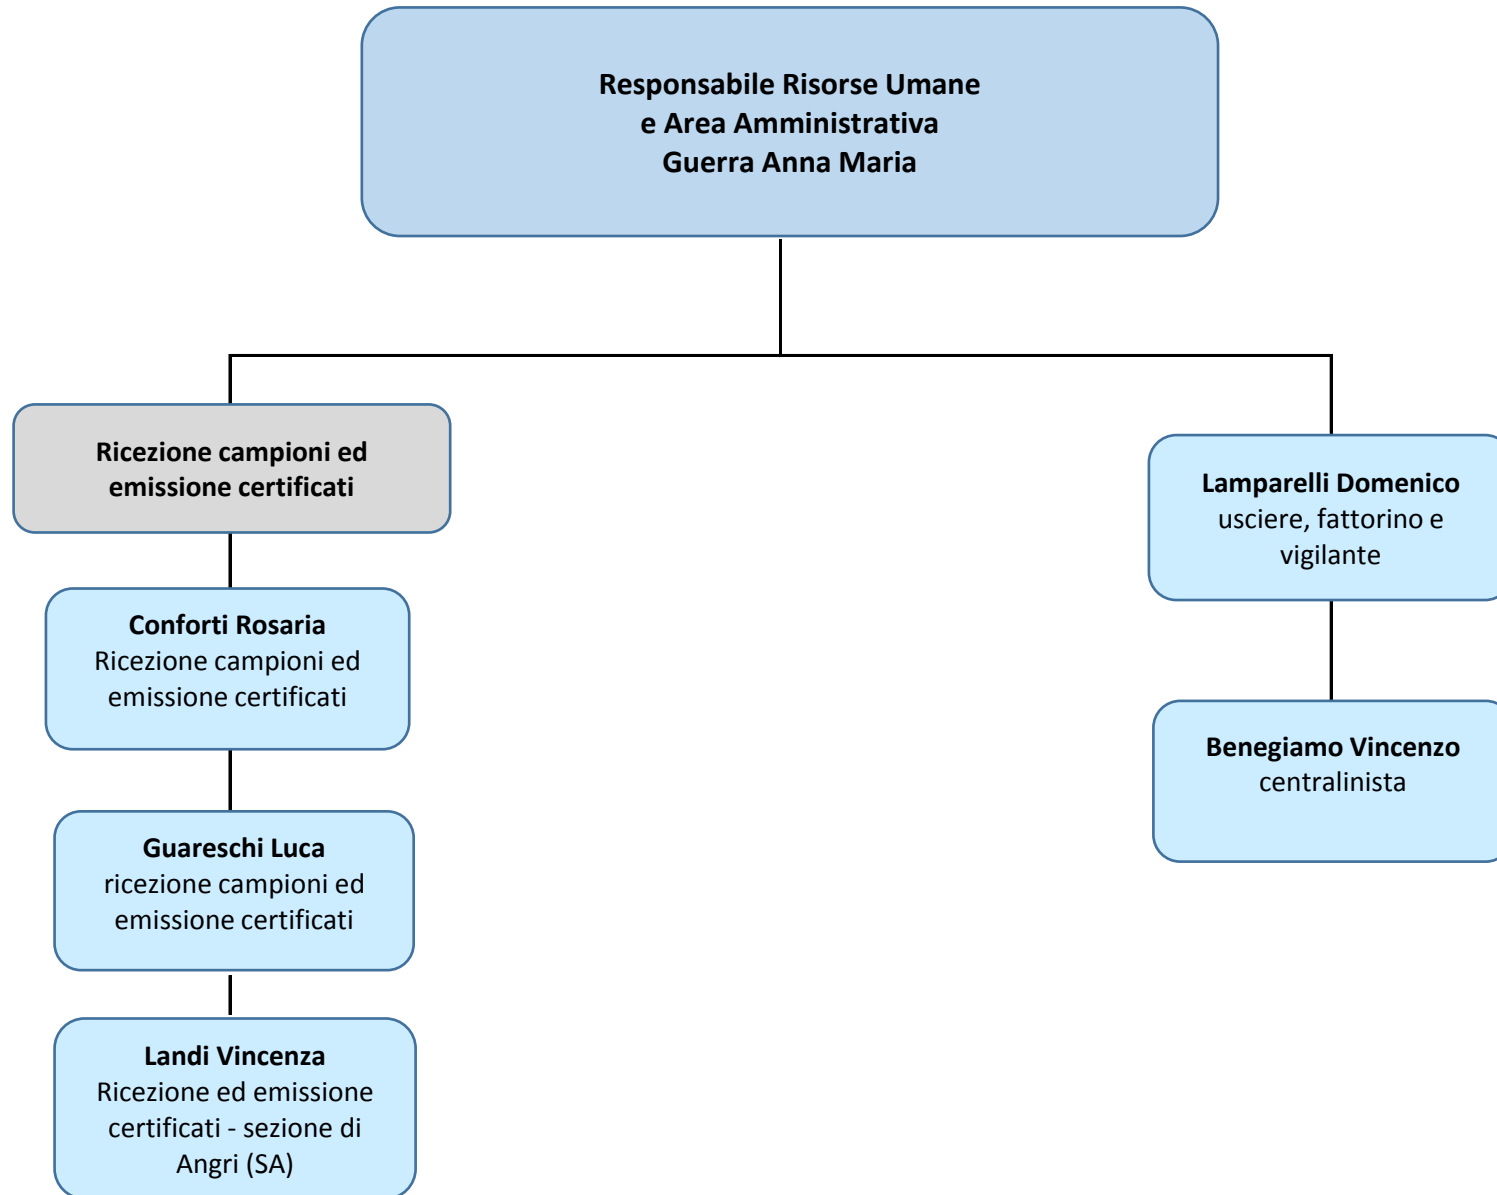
Responsabile Risorse Umane
e Area Amministrativa
Guerra Anna Maria

Ricezione campioni ed emissione certificati

Conforti Rosaria
Ricezione campioni ed emissione certificati

Guareschi Luca
ricezione campioni ed emissione certificati

Landi Vincenza
Ricezione ed emissione certificati - sezione di Angri (SA)

Lamparelli Domenico
usciere, fattorino e vigilante

Benegiamo Vincenzo
centralinista